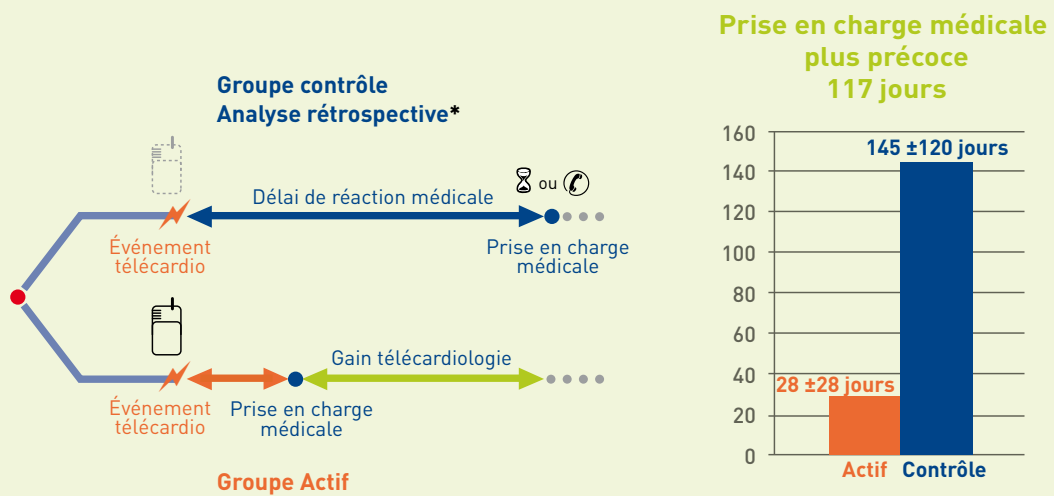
Groupe contrôle
Analyse rétrospective*

Délai de réaction médicale

ou

Événement télécardio

Prise en charge médicale

Gain télécardiologie

Événement télécardio

Prise en charge médicale

Groupe Actif

Prise en charge médicale plus précoce
117 jours

160
140
120
100
80
60
40
20
0

145 ±120 jours
28 ±28 jours

Actif
Contrôle